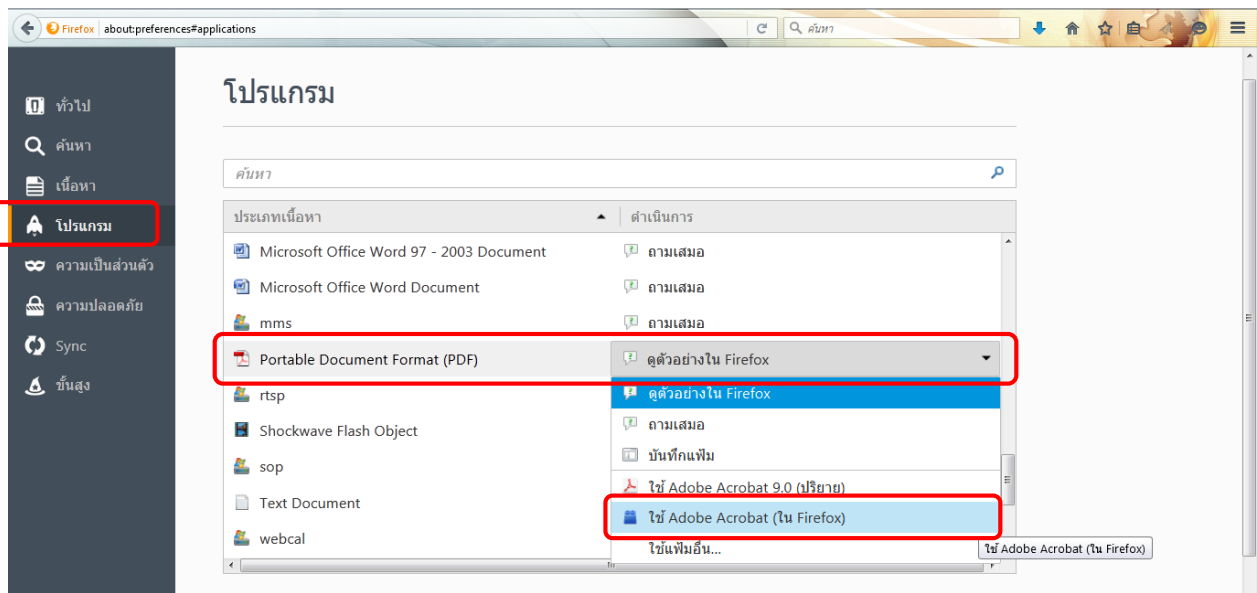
Firefox about:preferences#applications

ค้นหา

ทั่วไป
ค้นหา
เนื้อหา
โปรแกรม
ความเป็นส่วนตัว
ความปลอดภัย
Sync
ขั้นสูง

โปรแกรม

ค้นหา

| ประเภทเนื้อหา | ดำเนินการ |
|---|---|
| Microsoft Office Word 97 - 2003 Document | ถามเสมอ |
| Microsoft Office Word Document | ถามเสมอ |
| mms | ถามเสมอ |
| Portable Document Format (PDF) | ดูตัวอย่างใน Firefox |
| rtsp | ดูตัวอย่างใน Firefox |
| Shockwave Flash Object | ถามเสมอ |
| sop | บันทึกแฟ้ม |
| Text Document | ใช้ Adobe Acrobat 9.0 (ปริยาย) |
| webcal | ใช้ Adobe Acrobat (ใน Firefox) |
| | ใช้แฟ้มอื่น... |

ใช้ Adobe Acrobat (ใน Firefox)